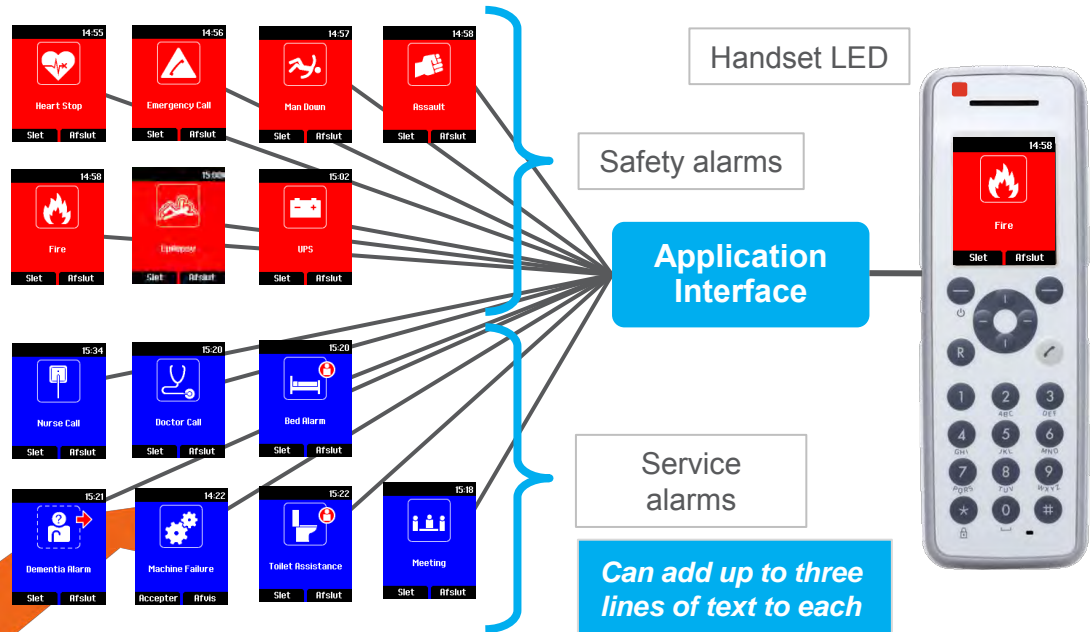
14:55
Heart Stop
Slet Afslut

14:56
Emergency Call
Slet Afslut

14:57
Man Down
Slet Afslut

14:58
Assault
Slet Afslut

14:58
Fire
Slet Afslut

15:00
Epilepsy
Slet Afslut

15:02
UPS
Slet Afslut

15:34
Nurse Call
Slet Afslut

15:20
Doctor Call
Slet Afslut

15:20
Bed Alarm
Slet Afslut

15:21
Dementia Alarm
Slet Afslut

14:22
Machine Failure
Accepter Afvis

15:22
Toilet Assistance
Slet Afslut

15:18
Meeting
Slet Afslut

Handset LED

Safety alarms

Application Interface

Service alarms

Can add up to three lines of text to each

14:58
Fire
Slet Afslut

R
1
2 ABC
3 DEF
4 GHI
5 JKL
6 MNO
7 PQRS
8 TUV
9 WXYZ
*
0
#